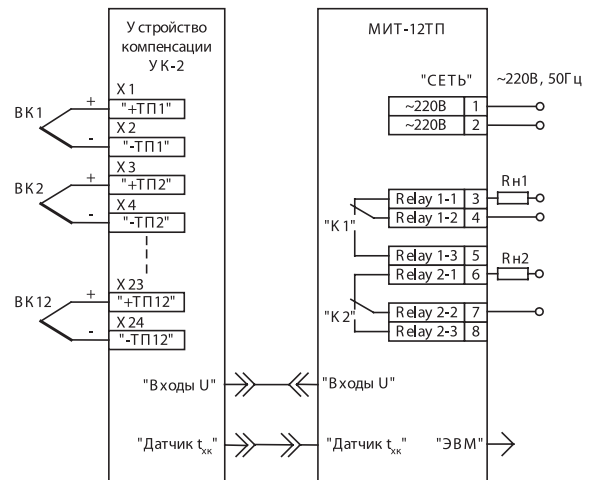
Устройство компенсации УК-2

МИТ-12ТП

"СЕТЬ"

~220В, 50Гц

ВК1
+
X1
"+ТП1"
-
X2
"-ТП1"

ВК2
+
X3
"+ТП2"
-
X4
"-ТП2"

ВК12
+
X23
"+ТП12"
-
X24
"-ТП12"

| ~220В | 1 |
|---|---|
| ~220В | 2 |

Rн1

| Relay 1-1 | 3 |
|---|---|
| Relay 1-2 | 4 |
| Relay 1-3 | 5 |
| Relay 2-1 | 6 |
| Relay 2-2 | 7 |
| Relay 2-3 | 8 |

Rн2

"К1"

"К2"

"Входы U"

"Входы U"

"Датчик $t_{хк}$"

"Датчик $t_{хк}$"

"ЭВМ"